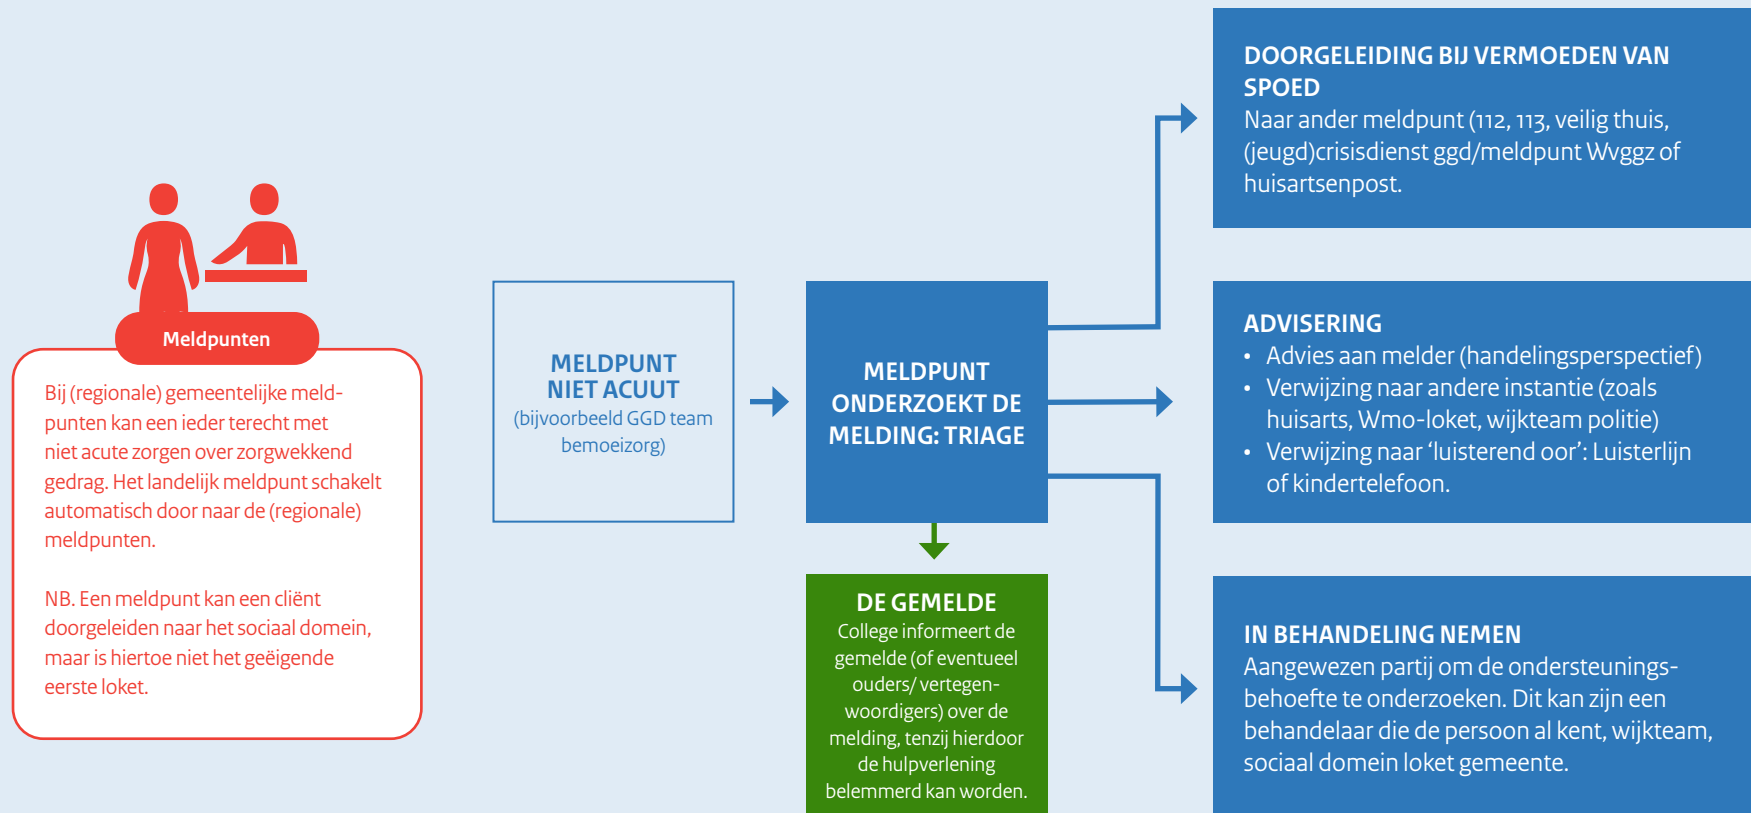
Meldpunten

Bij (regionale) gemeentelijke meldpunten kan een ieder terecht met niet acute zorgen over zorgwekkend gedrag. Het landelijk meldpunt schakelt automatisch door naar de (regionale) meldpunten.

NB. Een meldpunt kan een cliënt doorgeleiden naar het sociaal domein, maar is hiertoe niet het geëigende eerste loket.

MELDPUNT NIET ACUUT
(bijvoorbeeld GGD team bemoeizorg)

MELDPUNT ONDERZOEKT DE MELDING: TRIAGE

DE GEMELDE
College informeert de gemelde (of eventueel ouders/ vertegenwoordigers) over de melding, tenzij hierdoor de hulpverlening belemmerd kan worden.

DOORGELEIDING BIJ VERMOEDEN VAN SPOED
Naar ander meldpunt (112, 113, veilig thuis, (jeugd)crisisdienst ggd/meldpunt Wvggz of huisartsenpost.

ADVISERING
• Advies aan melder (handelingsperspectief)
• Verwijzing naar andere instantie (zoals huisarts, Wmo-loket, wijkteam politie)
• Verwijzing naar 'luisterend oor': Luisterlijn of kindertelefoon.

IN BEHANDELING NEMEN
Aangewezen partij om de ondersteuningsbehoefte te onderzoeken. Dit kan zijn een behandelaar die de persoon al kent, wijkteam, sociaal domein loket gemeente.